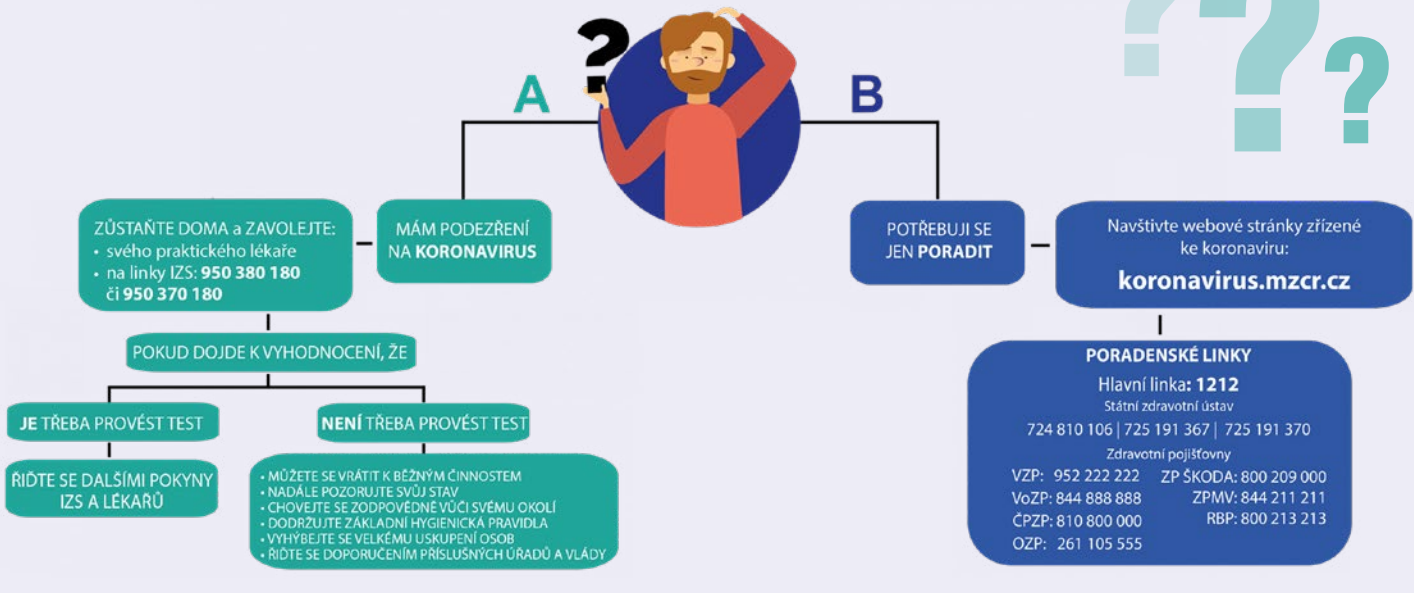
A

B

MÁM PODEZŘENÍ NA **KORONAVIRUS**

ZŮSTAŇTE DOMA a ZAVOLEJTE:
• svého praktického lékaře
• na linky IZS: **950 380 180** či **950 370 180**

POKUD DOJDE K VYHODNOCENÍ, ŽE

**JE** TŘEBA PROVÉST TEST

ŘIĎTE SE DALŠÍMI POKYNY IZS A LÉKAŘŮ

**NENÍ** TŘEBA PROVÉST TEST

• MŮŽETE SE VRÁTIT K BĚŽNÝM ČINNOSTEM
• NADÁLE POZORUJTE SVŮJ STAV
• CHOVEJTE SE ZODPOVĚDNĚ VŮČI SVÉMU OKOLÍ
• DODRŽUJTE ZÁKLADNÍ HYGIENICKÁ PRAVIDLA
• VYHÝBEJTE SE VELKÉMU USKUPENÍ OSOB
• ŘIĎTE SE DOPORUČENÍM PŘÍSLUŠNÝCH ÚŘADŮ A VLÁDY

POTŘEBUJI SE JEN **PORADIT**

Navštivte webové stránky zřízené ke koronaviru:
**koronavirus.mzcr.cz**

**PORADENSKÉ LINKY**
Hlavní linka: **1212**
Státní zdravotní ústav
724 810 106 | 725 191 367 | 725 191 370
Zdravotní pojišťovny
VZP: 952 222 222
VoZP: 844 888 888
ČPZP: 810 800 000
OZP: 261 105 555
ZP ŠKODA: 800 209 000
ZPMV: 844 211 211
RBP: 800 213 213